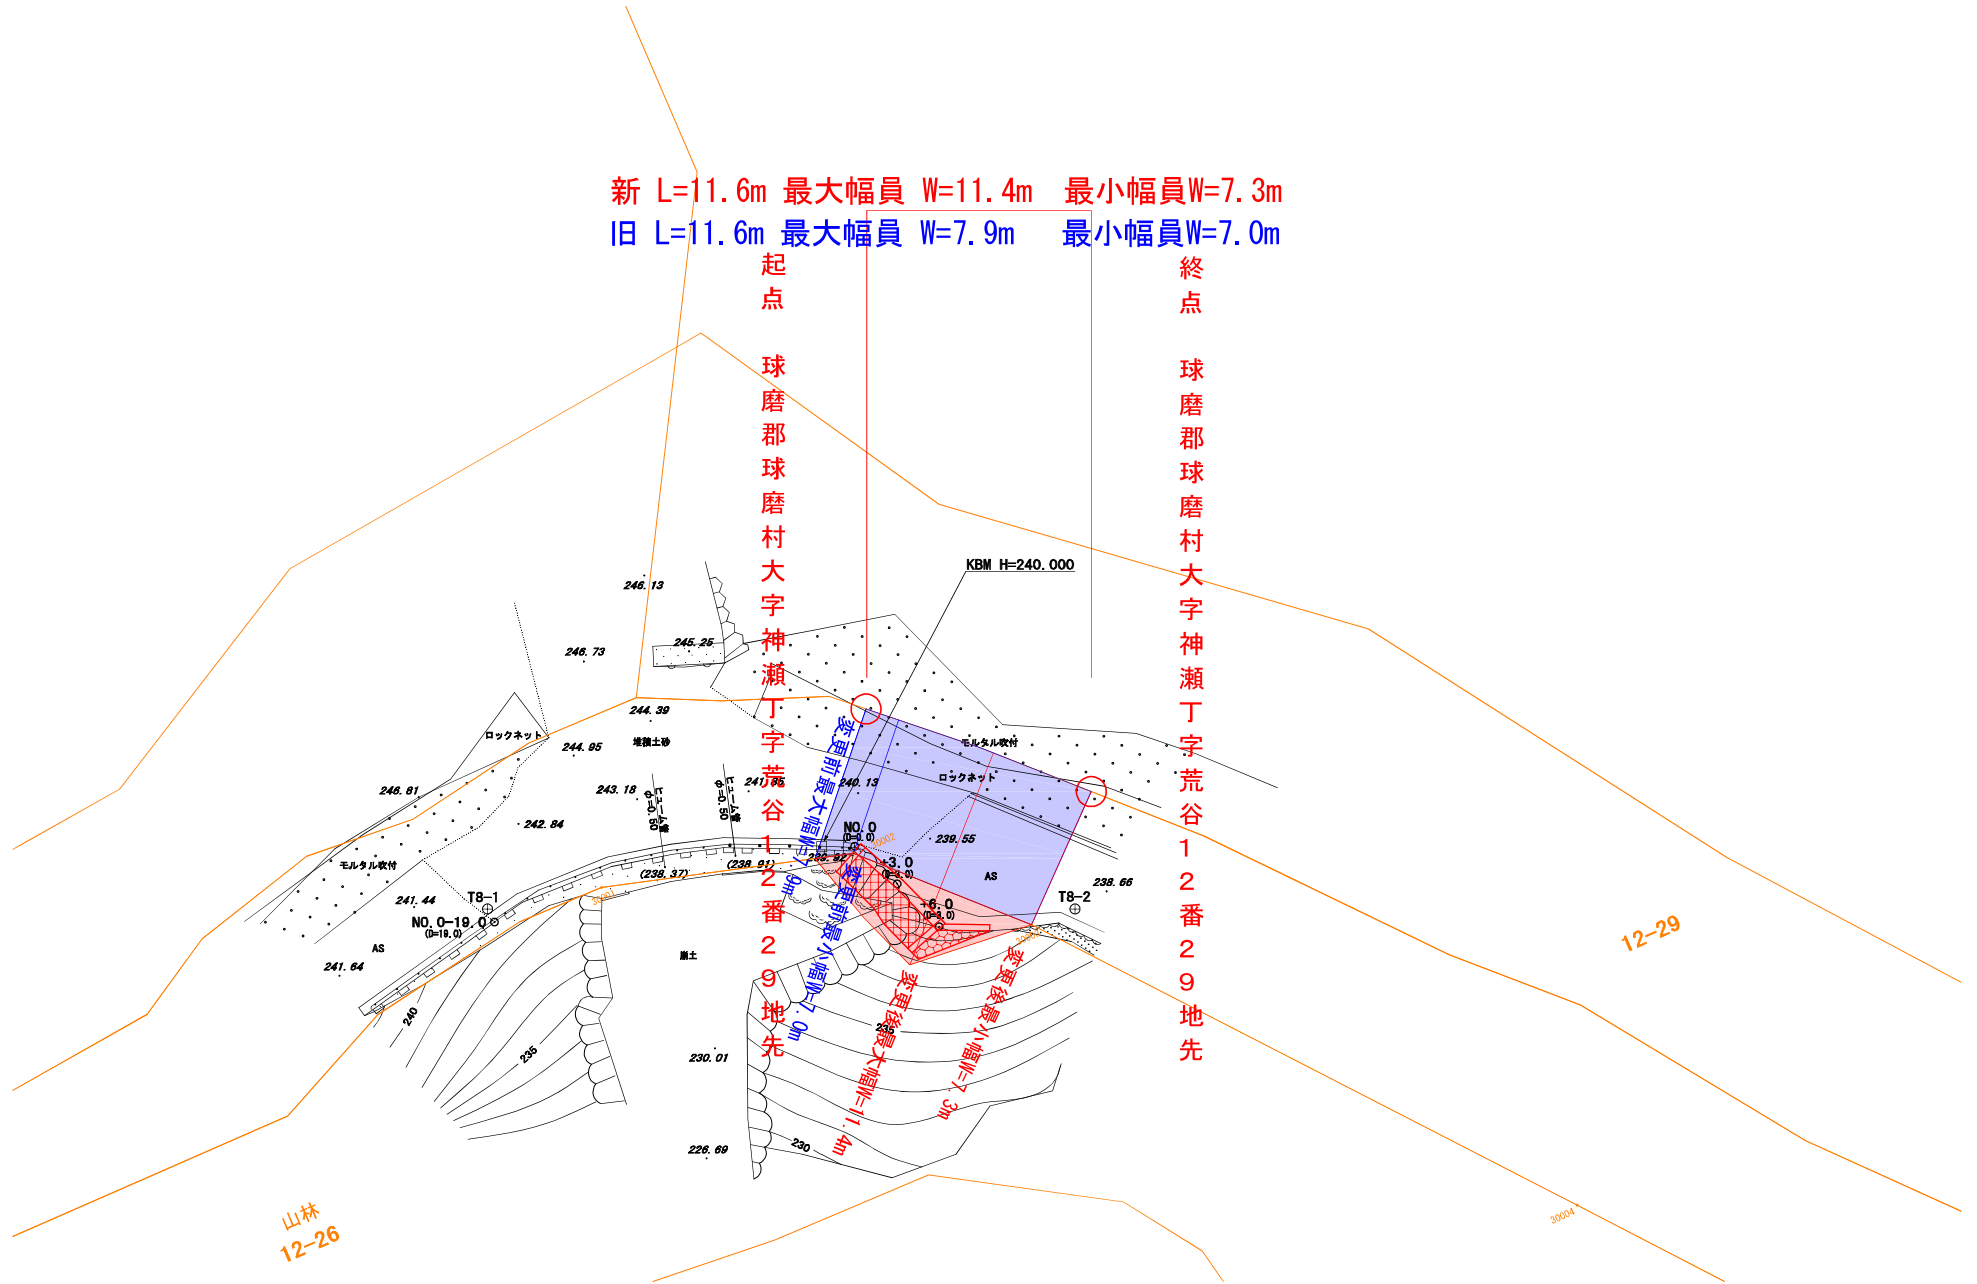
新 L=11.6m 最大幅員 W=11.4m 最小幅員W=7.3m
旧 L=11.6m 最大幅員 W=7.9m 最小幅員W=7.0m

起点 球磨郡球磨村大字神瀬丁字荒谷12番29地先

終点 球磨郡球磨村大字神瀬丁字荒谷12番29地先

KBM H=240.000

246.13
245.25
246.73
244.39
244.95
堆積土砂
ロックネット
246.81
243.18
242.84
241.85
ヒューム管 φ=0.60
ヒューム管 φ=0.50
240.13
モルタル吹付
ロックネット
239.55
AS
238.66
NO.0 (D=0.0)
+3.0 (D=3.0)
+6.0 (D=6.0)
(238.91)
(238.37)
238.82
モルタル吹付
241.44
T8-1
T8-2
NO.0-19.0 (D=19.0)
AS
241.64
崩土
240
235
230.01
226.69
230
235

変更前最大幅W=7.9m
変更前最小幅W=7.0m
変更後最大幅W=11.4m
変更後最小幅W=7.3m

12-29
山林
12-26
30004